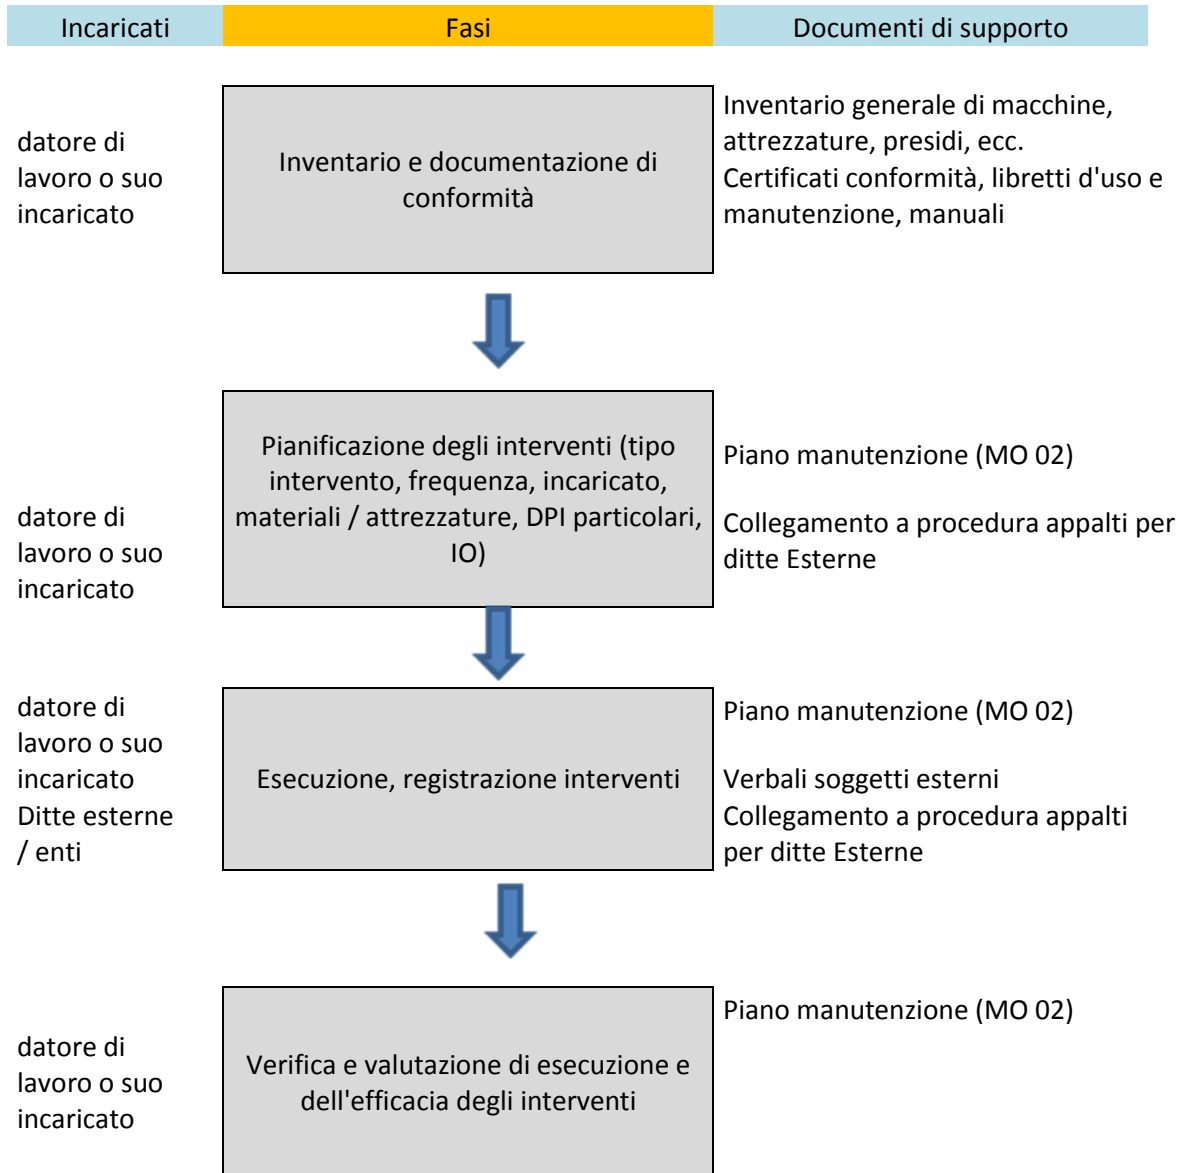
| Incaricati | Fasi | Documenti di supporto |
|---|---|---|
| datore di lavoro o suo incaricato | Inventario e documentazione di conformità | Inventario generale di macchine, attrezzature, presidi, ecc. Certificati conformità, libretti d'uso e manutenzione, manuali |
| datore di lavoro o suo incaricato | Pianificazione degli interventi (tipo intervento, frequenza, incaricato, materiali / attrezzature, DPI particolari, IO) | Piano manutenzione (MO 02) Collegamento a procedura appalti per ditte Esterne |
| datore di lavoro o suo incaricato Ditte esterne / enti | Esecuzione, registrazione interventi | Piano manutenzione (MO 02) Verbali soggetti esterni Collegamento a procedura appalti per ditte Esterne |
| datore di lavoro o suo incaricato | Verifica e valutazione di esecuzione e dell'efficacia degli interventi | Piano manutenzione (MO 02) |